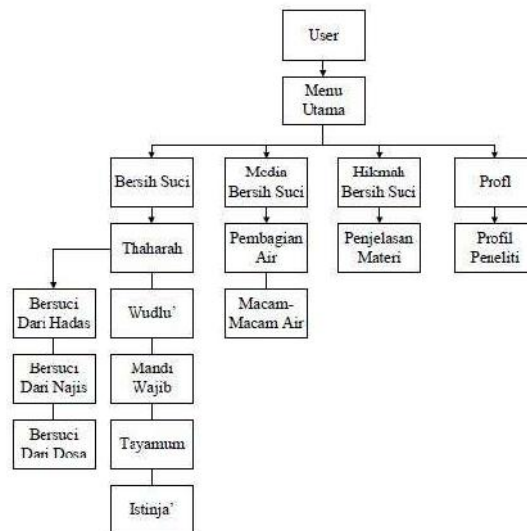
User

Menu Utama

Bersih Suci

Media Bersih Suci

Hikmah Bersih Suci

Profl

Thaharah

Pembagian Air

Penjelasan Materi

Profil Peneliti

Macam-Macam Air

Bersuci Dari Hadas

Bersuci Dari Najis

Bersuci Dari Dosa

Wudlu'

Mandi Wajib

Tayamum

Istinja'